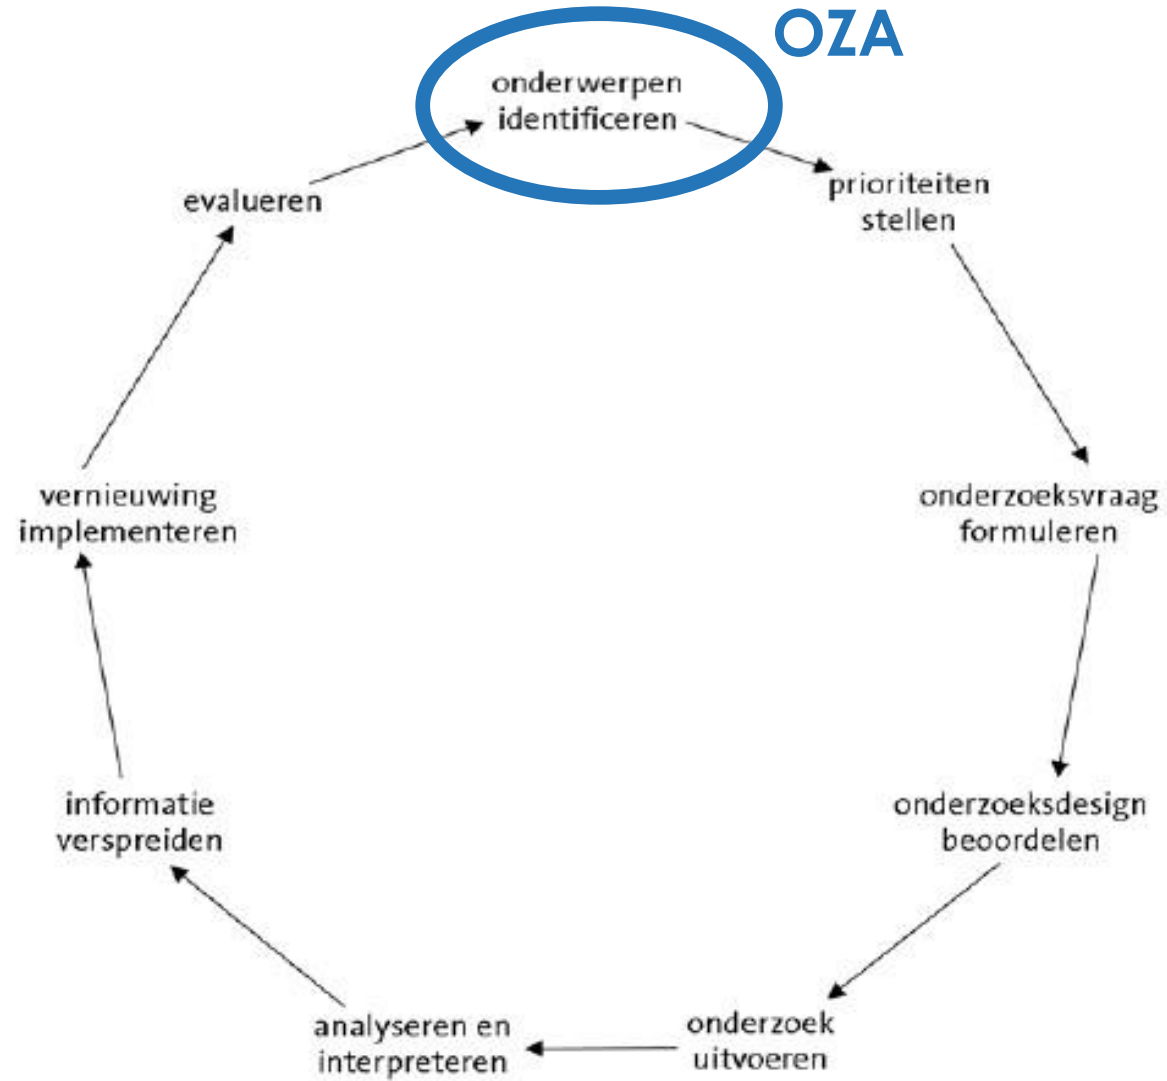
OZA

onderwerpen identificeren

prioriteiten stellen

onderzoeksvraag formuleren

onderzoeksdesign beoordelen

onderzoek uitvoeren

analyseren en interpreteren

informatie verspreiden

vernieuwing implementeren

evalueren